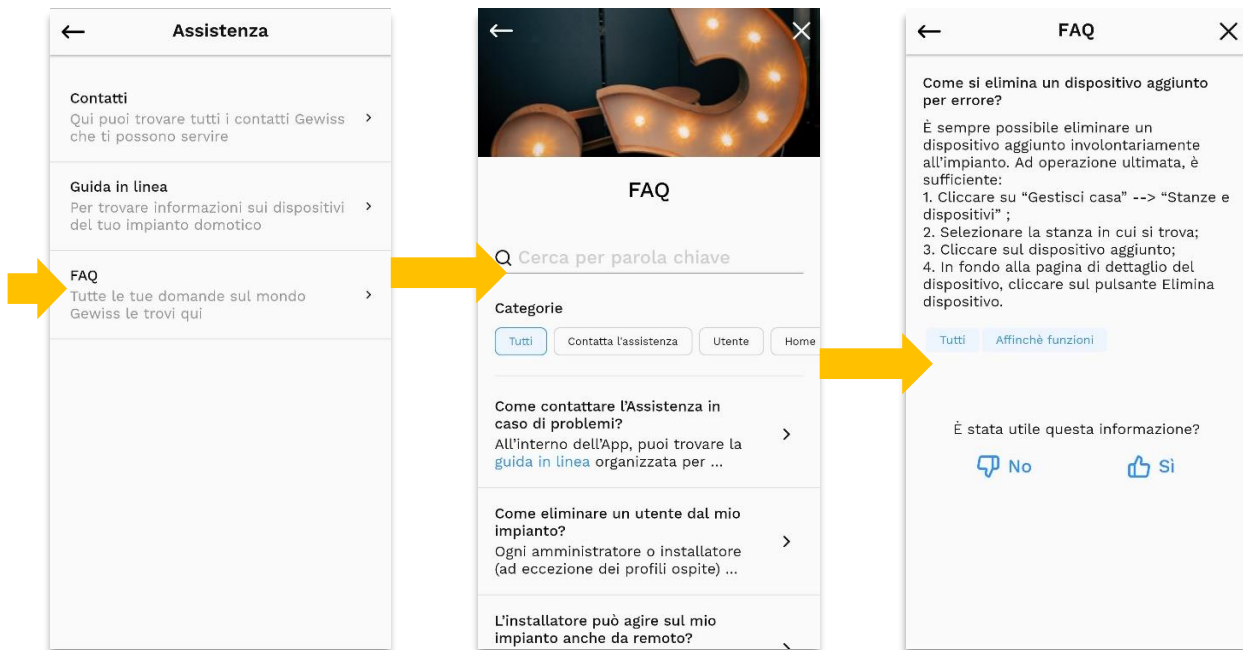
Assistenza

Contatti
Qui puoi trovare tutti i contatti Gewiss che ti possono servire

Guida in linea
Per trovare informazioni sui dispositivi del tuo impianto domotico

FAQ
Tutte le tue domande sul mondo Gewiss le trovi qui

FAQ

Cerca per parola chiave

Categorie

Tutti | Contatta l'assistenza | Utente | Home

Come contattare l'Assistenza in caso di problemi?
All'interno dell'App, puoi trovare la guida in linea organizzata per ...

Come eliminare un utente dal mio impianto?
Ogni amministratore o installatore (ad eccezione dei profili ospite) ...

L'installatore può agire sul mio impianto anche da remoto?

FAQ

Come si elimina un dispositivo aggiunto per errore?

È sempre possibile eliminare un dispositivo aggiunto involontariamente all'impianto. Ad operazione ultimata, è sufficiente:
1. Cliccare su "Gestisci casa" --> "Stanze e dispositivi" ;
2. Selezionare la stanza in cui si trova;
3. Cliccare sul dispositivo aggiunto;
4. In fondo alla pagina di dettaglio del dispositivo, cliccare sul pulsante Elimina dispositivo.

Tutti | Affinché funzioni

È stata utile questa informazione?

No | Sì